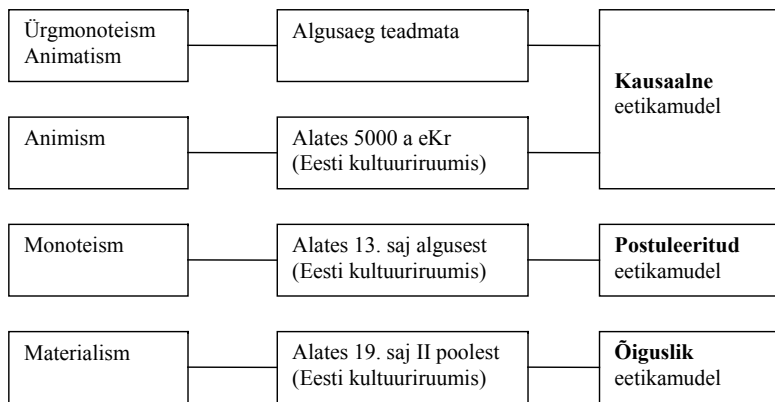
Ürgmonoteism
Animatism

Algusaeg teadmata

Kausaalne eetikamudel

Animism

Alates 5000 a eKr (Eesti kultuuriruumis)

Monoteism

Alates 13. saj algusest (Eesti kultuuriruumis)

Postuleeritud eetikamudel

Materialism

Alates 19. saj II poolest (Eesti kultuuriruumis)

Õiguslik eetikamudel